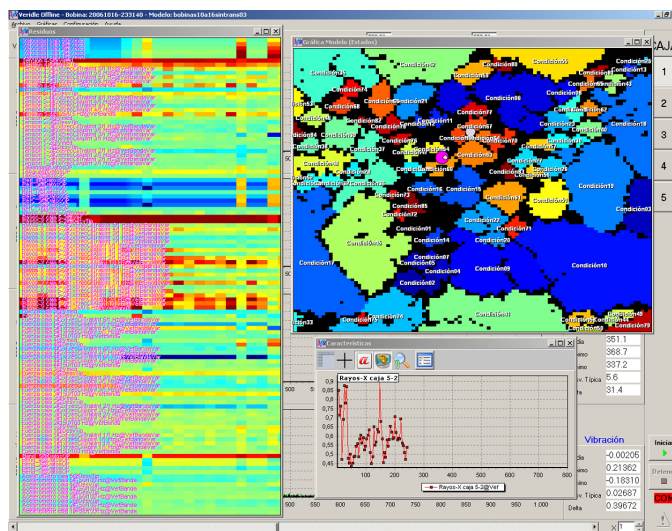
Veridis Offline - Bobina: 20061016-233140 - Modelo: bobinas10a16sintrans03

Archivo Gráficos Configuración Ayuda

Residuos

Gráfica Modelo (Estados)

Condición2
Condición5
Condición13
Condición4
Condición21
Condición6
Condición8
Condición11
Condición7
Condición3
Condición12
Condición16
Condición15
Condición19
Condición18
Condición17
Condición22
Condición14
Condición20
Condición01
Condición07
Condición09
Condición10
Condición04
Condición02
Condición03

Características

Rayos-X caja S-2

0,9
0,85
0,8
0,75
0,7
0,65
0,6
0,55
0,5
0,45

50 100 150 200 250 300 350 400 450 500 550 600 650 700 750 800

Rayos-X caja S-2@Vel

351.1
368.7
337.2
5.6
31.4

Vibración

-0.00205
0.21362
-0.18310
0.02687
0.39672

Delta

500 550 600 650 700 750 800 850 900 950 1.000

AJ

1
2
3
4
5

Inicia
Detene